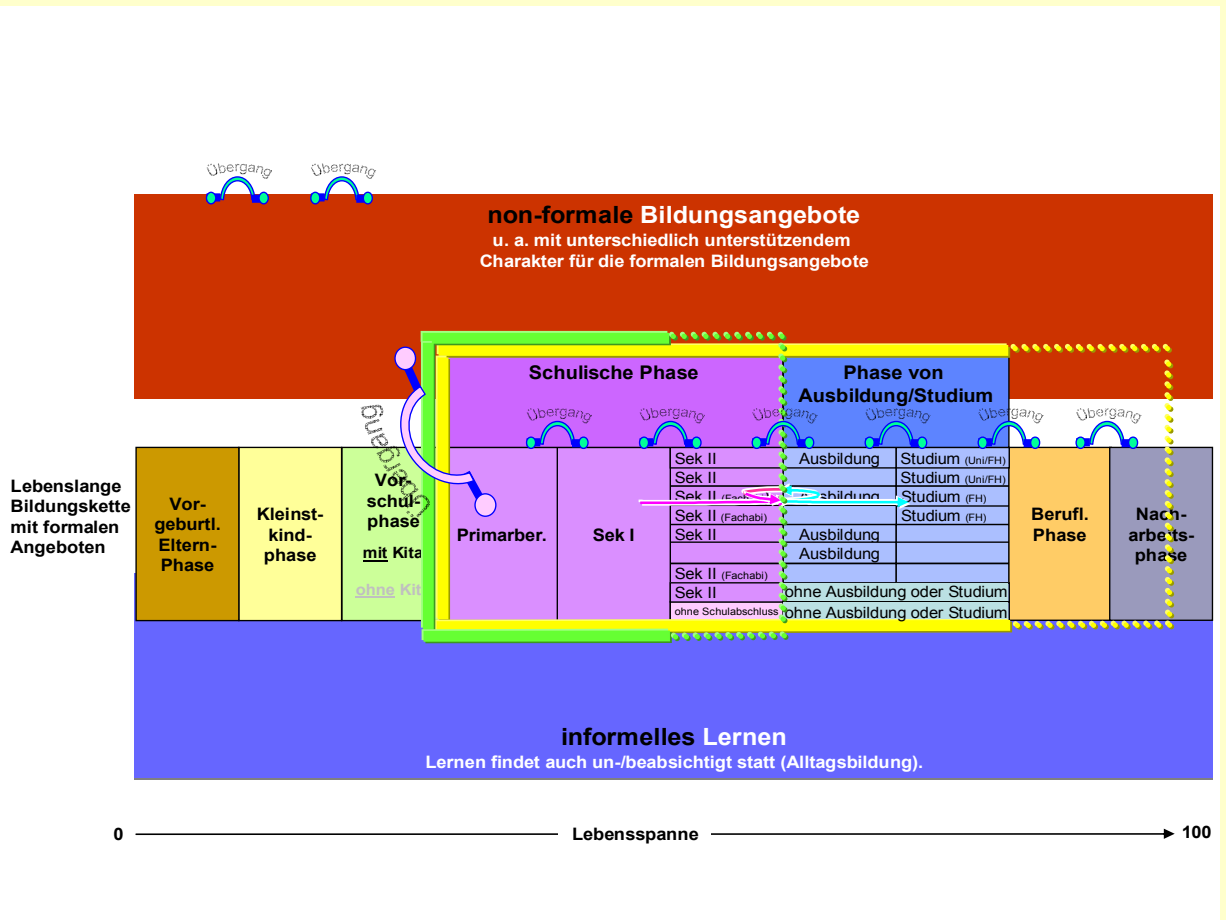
Übergang Übergang

non-formale Bildungsangebote
u. a. mit unterschiedlich unterstützendem Charakter für die formalen Bildungsangebote

Schulische Phase

Phase von Ausbildung/Studium

Übergang Übergang Übergang Übergang Übergang Übergang

Übergang

Lebenslange Bildungskette mit formalen Angeboten

Vor-geburtl. Eltern-Phase

Kleinst-kind-phase

Vor-schul-phase
mit Kita
ohne Kita

Primarber.

Sek I

| Sek II | Ausbildung | Studium (Uni/FH) |
|---|---|---|
| Sek II | Ausbildung | Studium (Uni/FH) |
| Sek II (Fachabi) | Ausbildung | Studium (FH) |
| Sek II (Fachabi) | | Studium (FH) |
| Sek II | Ausbildung | |
| | Ausbildung | |
| Sek II (Fachabi) | | |
| Sek II | ohne Ausbildung oder Studium | |
| ohne Schulabschluss | ohne Ausbildung oder Studium | |

Berufl. Phase

Nach-arbeits-phase

informelles Lernen
Lernen findet auch un-/beabsichtigt statt (Alltagsbildung).

0 Lebensspanne 100